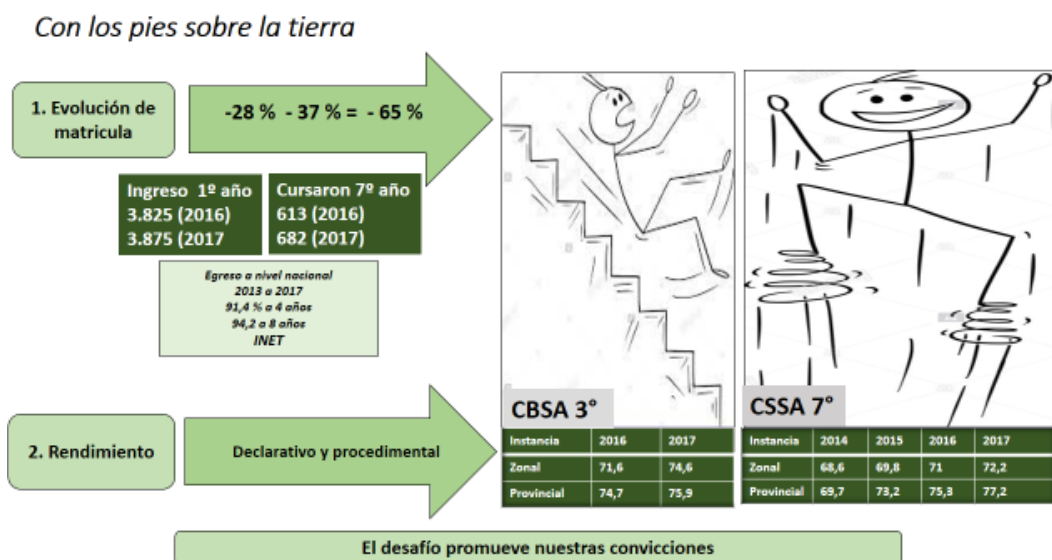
Con los pies sobre la tierra

1. Evolución de matricula

-28 % - 37 % = - 65 %

Ingreso 1º año
3.825 (2016)
3.875 (2017

Cursaron 7º año
613 (2016)
682 (2017)

Egreso a nivel nacional
2013 a 2017
91,4 % a 4 años
94,2 a 8 años
INET

CBSA 3°

CSSA 7°

2. Rendimiento

Declarativo y procedimental

| Instancia | 2016 | 2017 |
|---|---|---|
| Zonal | 71,6 | 74,6 |
| Provincial | 74,7 | 75,9 |

| Instancia | 2014 | 2015 | 2016 | 2017 |
|---|---|---|---|---|
| Zonal | 68,6 | 69,8 | 71 | 72,2 |
| Provincial | 69,7 | 73,2 | 75,3 | 77,2 |

El desafío promueve nuestras convicciones